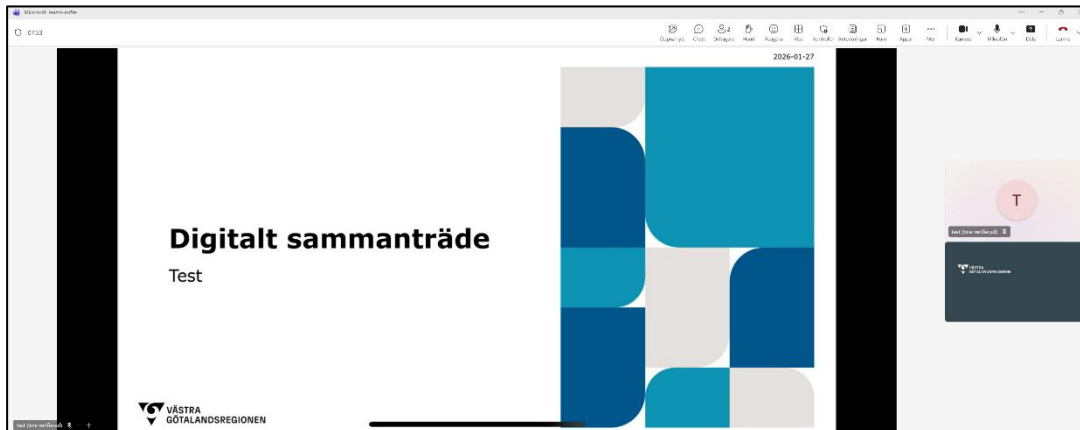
Microsoft Teams-möte

07:52

Öppen nytt Chatt Deltagare Hand Reagera Vyn Rumsflik Anteckningar Rum Appar Mer Kamera Mikrofon Dela Lämna

2026-01-27

Digitalt sammanträde

Test

VÄSTRA GÖTALANDSREGIONEN

T

Test (Inte verifierad)

VÄSTRA GÖTALANDSREGIONEN

Test (Inte verifierad)